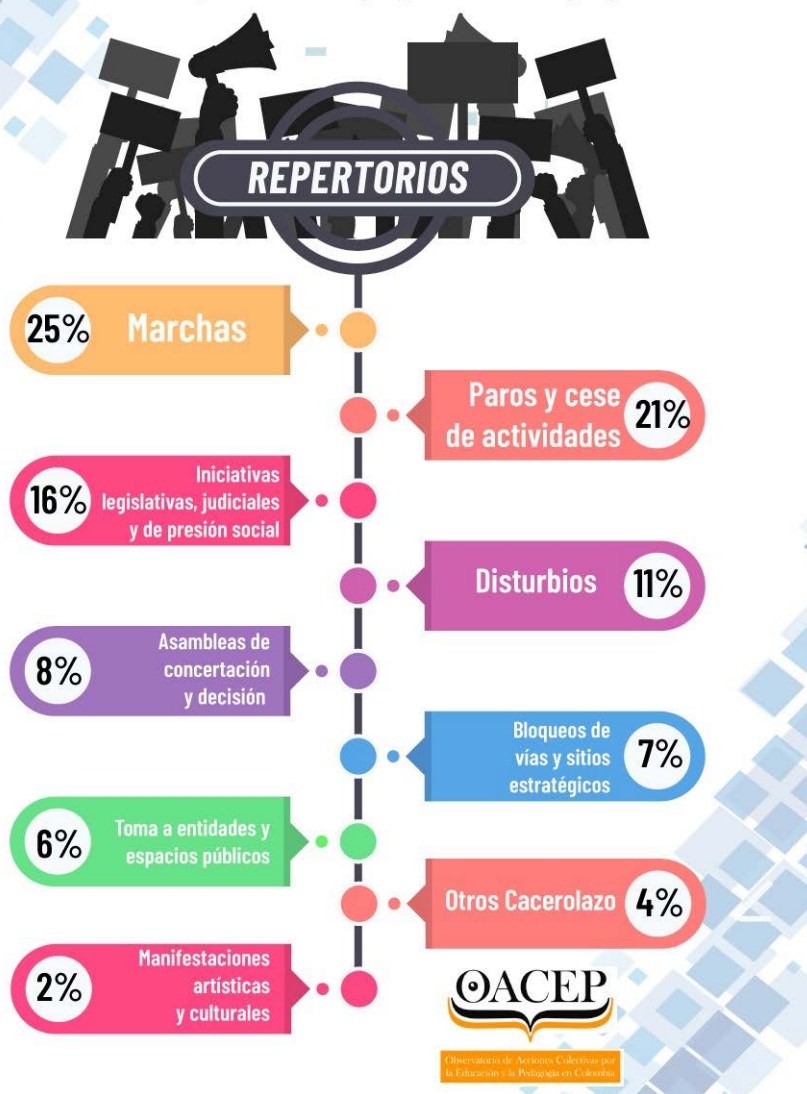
REPERTORIOS

25% Marchas

Paros y cese de actividades 21%

16% Iniciativas legislativas, judiciales y de presión social

Disturbios 11%

8% Asambleas de concertación y decisión

Bloqueos de vías y sitios estratégicos 7%

6% Toma a entidades y espacios públicos

Otros Cacerolazo 4%

2% Manifestaciones artísticas y culturales

OACEP

Observatorio de Acciones Colectivas por la Educación y la Pedagogía en Colombia